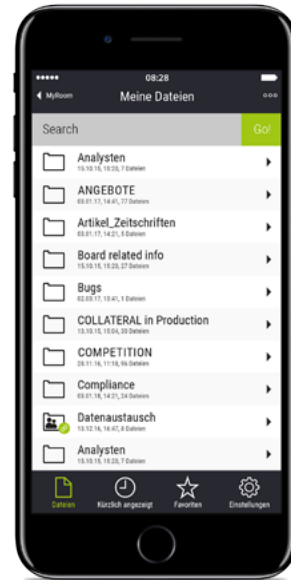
●●●●● 08:28
◀ MyRoom Meine Dateien ○○○

Search Go!

Analysten
15.10.15, 15:20, 7 Dateien

ANGEBOTE
03.01.17, 14:41, 77 Dateien

Artikel_Zeitschriften
03.01.17, 14:21, 5 Dateien

Board related info
15.10.15, 15:20, 27 Dateien

Bugs
02.03.17, 15:41, 1 Dateien

COLLATERAL in Production
15.10.15, 15:04, 30 Dateien

COMPETITION
28.11.16, 11:18, 96 Dateien

Compliance
03.01.18, 14:21, 24 Dateien

Datenaustausch
13.12.16, 14:47, 8 Dateien

Analysten
15.10.15, 15:20, 7 Dateien

Dateien Kürzlich angezeigt Favoriten Einstellungen